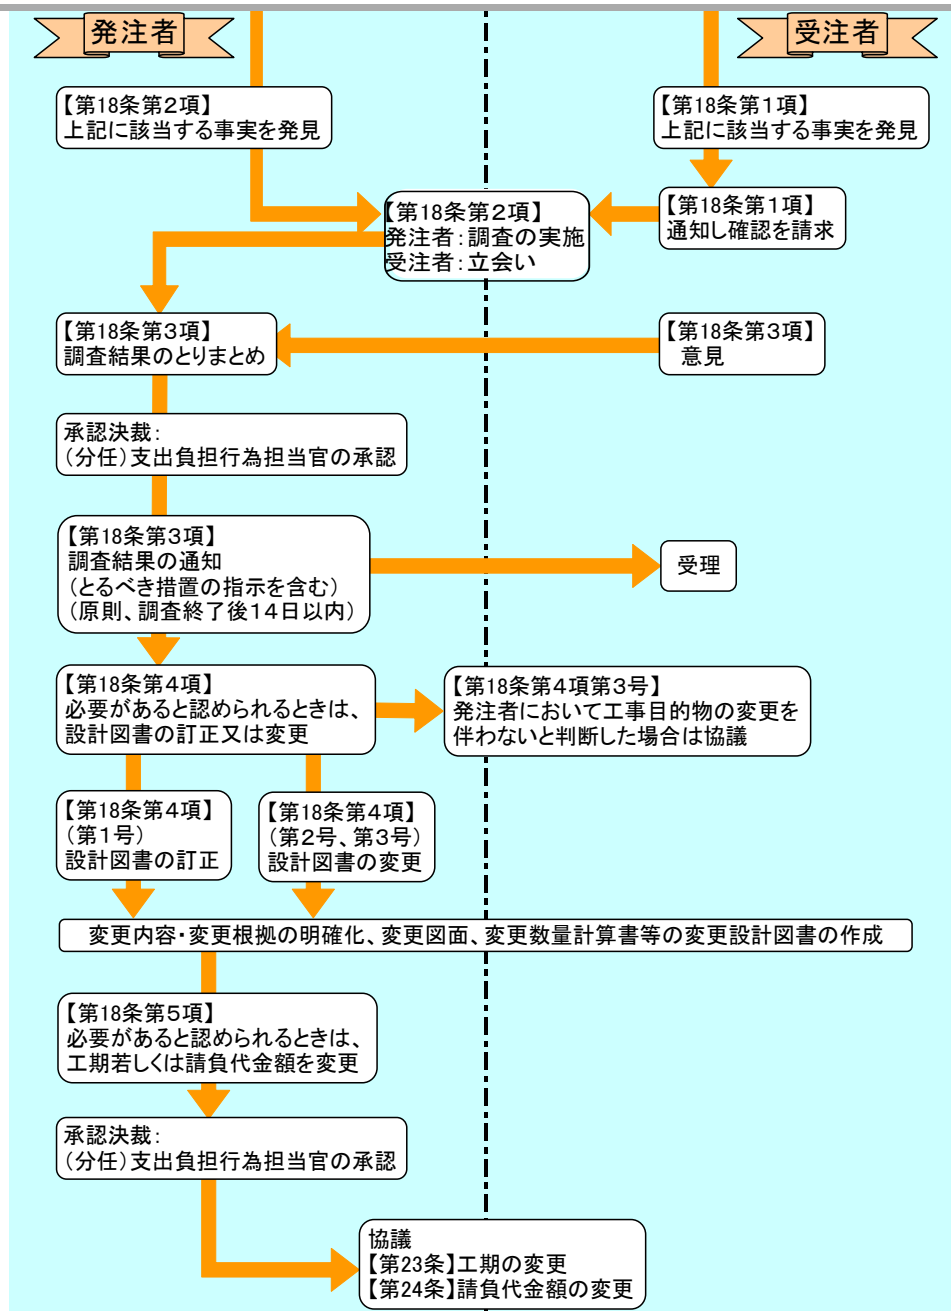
発注者

受注者

【第18条第2項】
上記に該当する事実を発見

【第18条第1項】
上記に該当する事実を発見

【第18条第2項】
発注者：調査の実施
受注者：立会い

【第18条第1項】
通知し確認を請求

【第18条第3項】
調査結果のとりまとめ

【第18条第3項】
意見

承認決裁：
（分任）支出負担行為担当官の承認

【第18条第3項】
調査結果の通知
（とるべき措置の指示を含む）
（原則、調査終了後14日以内）

受理

【第18条第4項】
必要があると認められるときは、
設計図書の訂正又は変更

【第18条第4項第3号】
発注者において工事目的物の変更を
伴わないと判断した場合は協議

【第18条第4項】
（第1号）
設計図書の訂正

【第18条第4項】
（第2号、第3号）
設計図書の変更

変更内容・変更根拠の明確化、変更図面、変更数量計算書等の変更設計図書の作成

【第18条第5項】
必要があると認められるときは、
工期若しくは請負代金額を変更

承認決裁：
（分任）支出負担行為担当官の承認

協議
【第23条】工期の変更
【第24条】請負代金額の変更